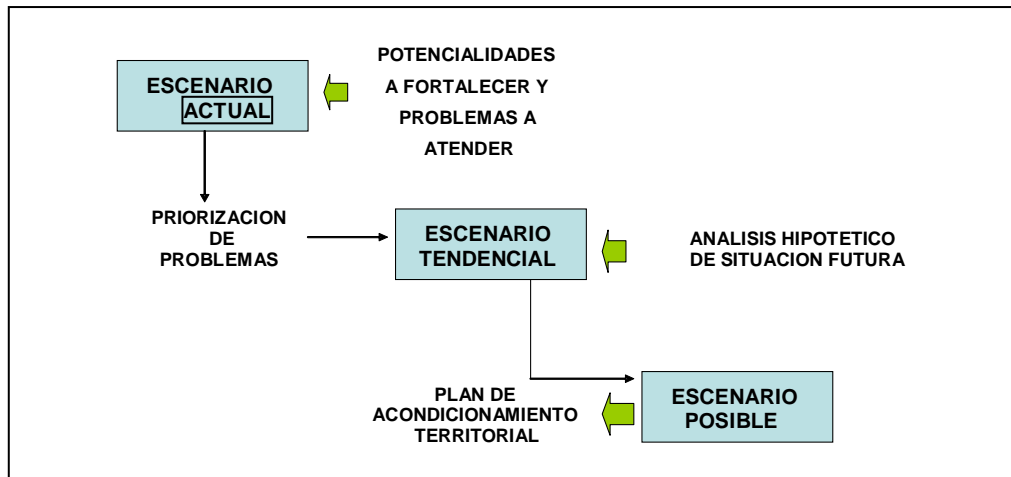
ESCENARIO ACTUAL

POTENCIALIDADES A FORTALECER Y PROBLEMAS A ATENDER

PRIORIZACION DE PROBLEMAS

ESCENARIO TENDENCIAL

ANALISIS HIPOTETICO DE SITUACION FUTURA

PLAN DE ACONDICIONAMIENTO TERRITORIAL

ESCENARIO POSIBLE